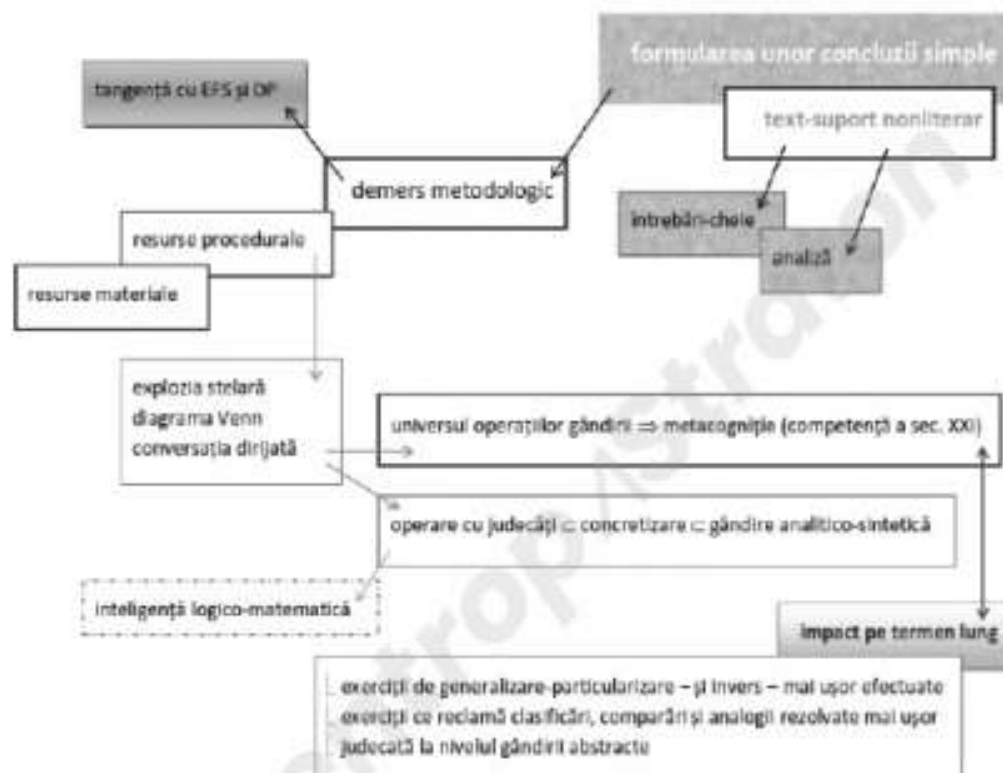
formularea unor concluzii simple

tangență cu EFS și DP

text-suport nonliterar

demers metodologic

întrebări-cheie

analiză

resurse procedurale

resurse materiale

explozia stelară
diagrama Venn
conversația dirijată

universul operațiilor gândirii ⇒ metacogniție (competență a sec. XXI)

operare cu judecăți ⊂ concretizare ⊂ gândire analitico-sintetică

inteligență logico-matematică

impact pe termen lung

exerciții de generalizare-particularizare – și invers – mai ușor efectuate
exerciții ce reclamă clasificări, comparări și analogii rezolvate mai ușor
judecată la nivelul gândirii abstracte

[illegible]trop/stra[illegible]